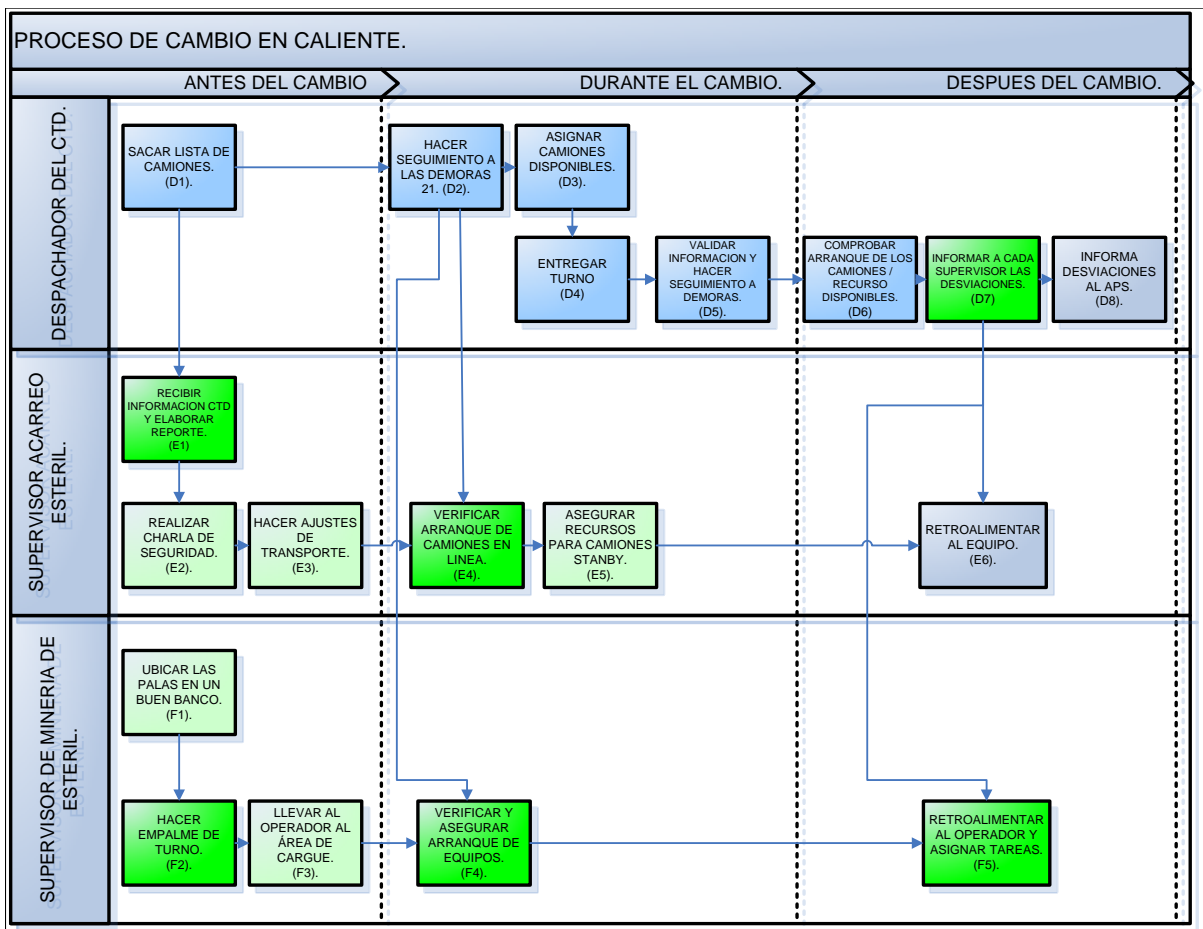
PROCESO DE CAMBIO EN CALIENTE.

ANTES DEL CAMBIO

DURANTE EL CAMBIO.

DESPUES DEL CAMBIO.

DESPACHADOR DEL CTD.

SACAR LISTA DE CAMIONES. (D1).

HACER SEGUIMIENTO A LAS DEMORAS 21. (D2).

ASIGNAR CAMIONES DISPONIBLES. (D3).

ENTREGAR TURNO (D4)

VALIDAR INFORMACION Y HACER SEGUIMIENTO A DEMORAS. (D5).

COMPROBAR ARRANQUE DE LOS CAMIONES / RECURSO DISPONIBLES. (D6)

INFORMAR A CADA SUPERVISOR LAS DESVIACIONES. (D7)

INFORMA DESVIACIONES AL APS. (D8).

SUPERVISOR ACARREO ESTERIL.

RECIBIR INFORMACION CTD Y ELABORAR REPORTE. (E1)

REALIZAR CHARLA DE SEGURIDAD. (E2).

HACER AJUSTES DE TRANSPORTE. (E3).

VERIFICAR ARRANQUE DE CAMIONES EN LINEA. (E4).

ASEGURAR RECURSOS PARA CAMIONES STANBY. (E5).

RETROALIMENTAR AL EQUIPO. (E6).

SUPERVISOR DE MINERIA DE ESTERIL.

UBICAR LAS PALAS EN UN BUEN BANCO. (F1).

HACER EMPALME DE TURNO. (F2).

LLEVAR AL OPERADOR AL ÁREA DE CARGUE. (F3).

VERIFICAR Y ASEGURAR ARRANQUE DE EQUIPOS. (F4).

RETROALIMENTAR AL OPERADOR Y ASIGNAR TAREAS. (F5).